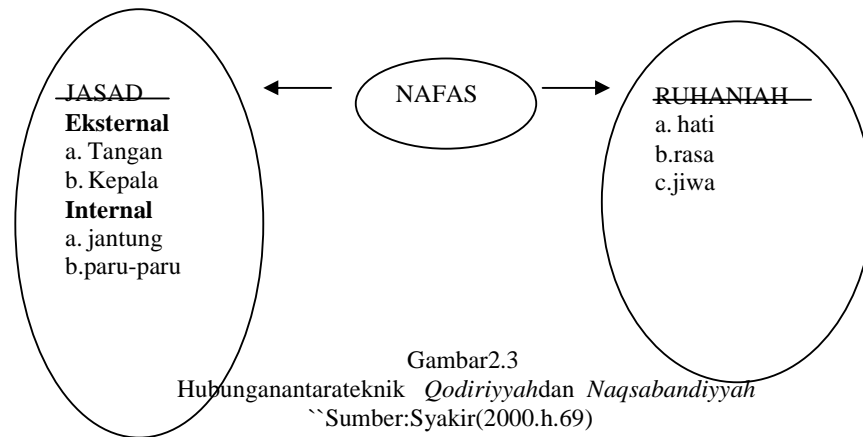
JASAD
**Eksternal**
a. Tangan
b. Kepala
**Internal**
a. jantung
b.paru-paru

NAFAS

RUHANIAH
a. hati
b.rasa
c.jiwa

Gambar2.3
Hubunganantarateknik *Qodiriyyah*dan *Naqsabandiyyah*
``Sumber:Syakir(2000.h.69)